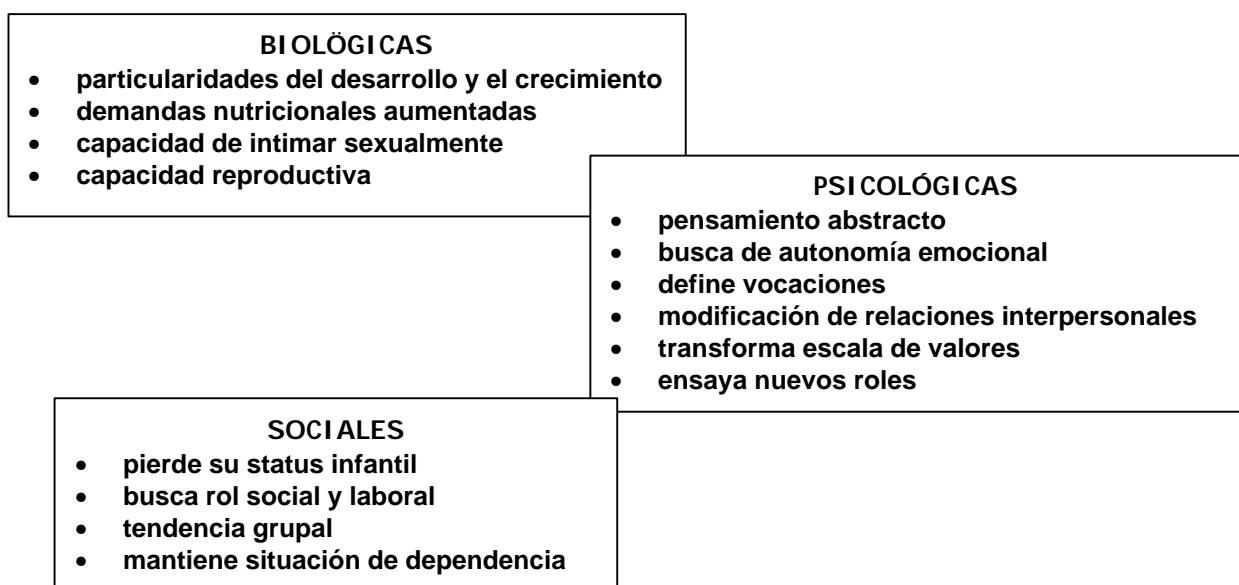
BIOLÖGICAS
- particularidades del desarrollo y el crecimiento
- demandas nutricionales aumentadas
- capacidad de intimar sexualmente
- capacidad reproductiva

PSICOLÓGICAS
- pensamiento abstracto
- busca de autonomía emocional
- define vocaciones
- modificación de relaciones interpersonales
- transforma escala de valores
- ensaya nuevos roles

SOCIALES
- pierde su status infantil
- busca rol social y laboral
- tendencia grupal
- mantiene situación de dependencia